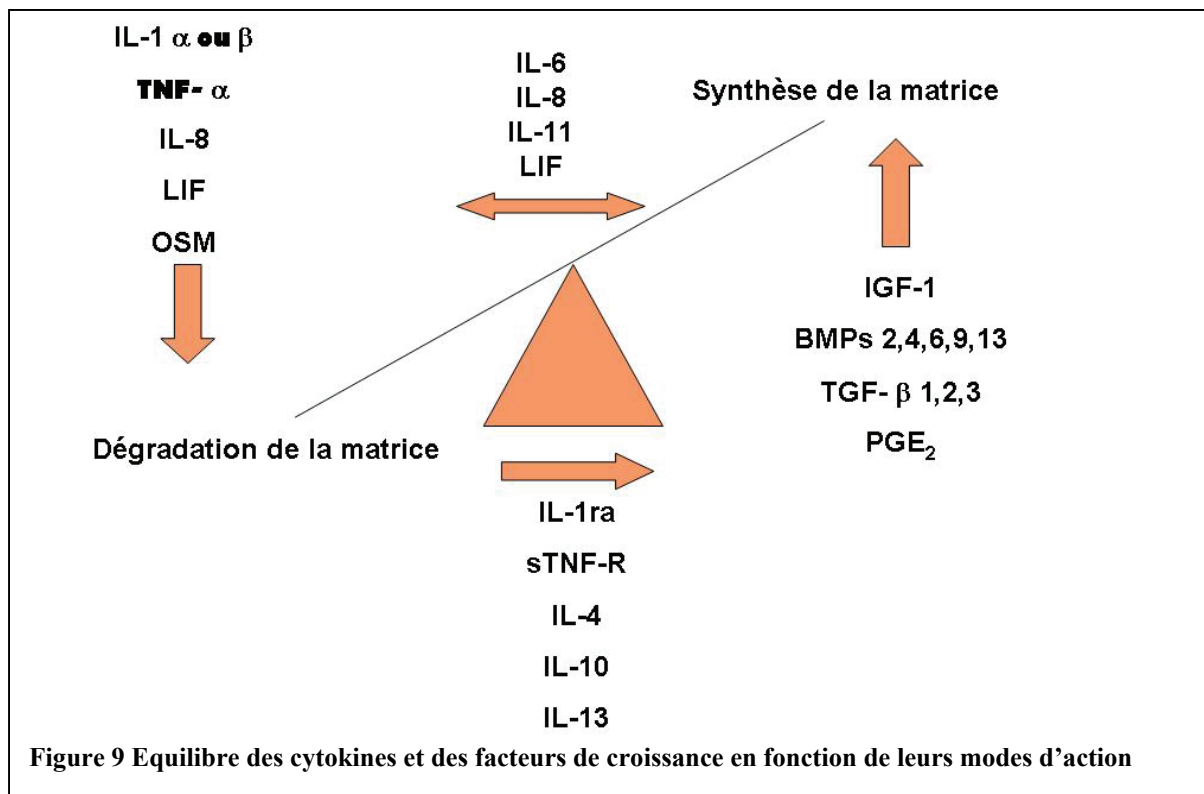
IL-1 $\alpha$ ou $\beta$

TNF- $\alpha$

IL-8

LIF

OSM

IL-6
IL-8
IL-11
LIF

Synthèse de la matrice

IGF-1

BMPs 2,4,6,9,13

TGF- $\beta$ 1,2,3

PGE$_2$

Dégradation de la matrice

IL-1ra

sTNF-R

IL-4

IL-10

IL-13

Figure 9 Equilibre des cytokines et des facteurs de croissance en fonction de leurs modes d’action